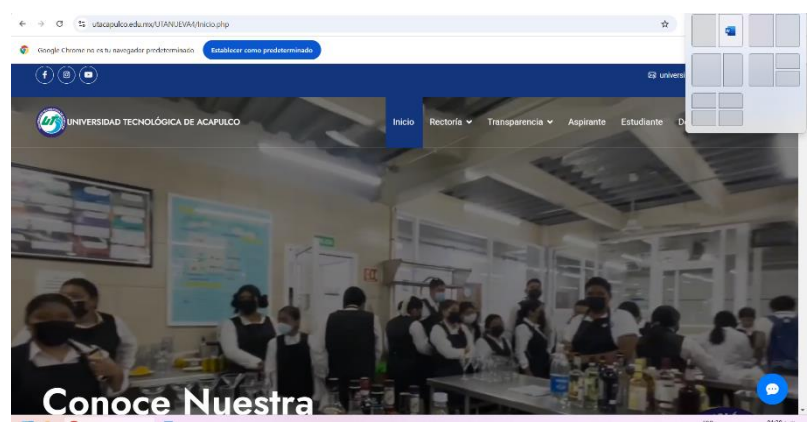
utacapulco.edu.mx/UTANUEVA/Inicio.php

Google Chrome no es tu navegador predeterminado

Establecer como predeterminado

universi

UNIVERSIDAD TECNOLÓGICA DE ACAPULCO

Inicio

Rectoría

Transparencia

Aspirante

Estudiante

D

Conoce Nuestra